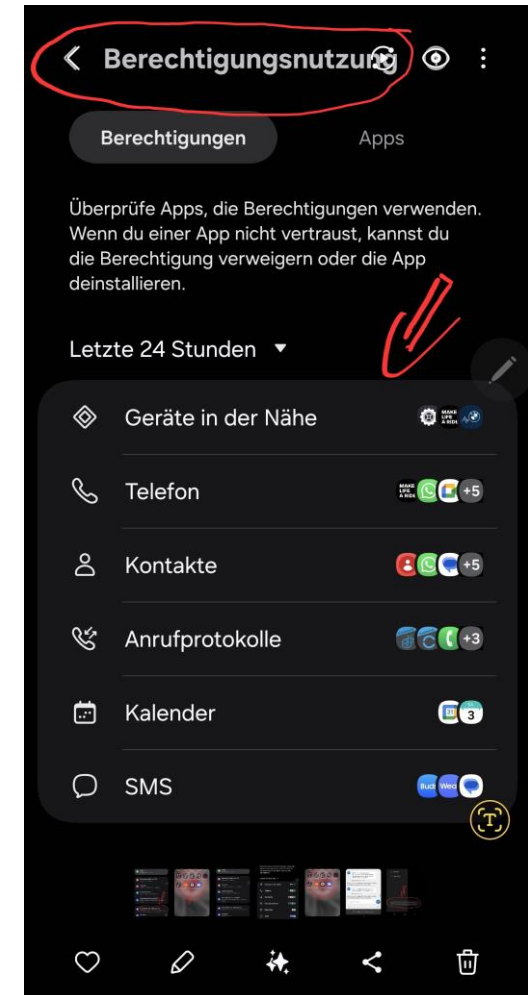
Berechtigungsnutzung

Berechtigungen

Apps

Überprüfe Apps, die Berechtigungen verwenden. Wenn du einer App nicht vertraust, kannst du die Berechtigung verweigern oder die App deinstallieren.

Letzte 24 Stunden

Geräte in der Nähe

MAKE LIFE A RIDE

Telefon

MAKE LIFE A RIDE

+5

Kontakte

+5

Anrufprotokolle

+3

Kalender

3

SMS

Buch

Werd